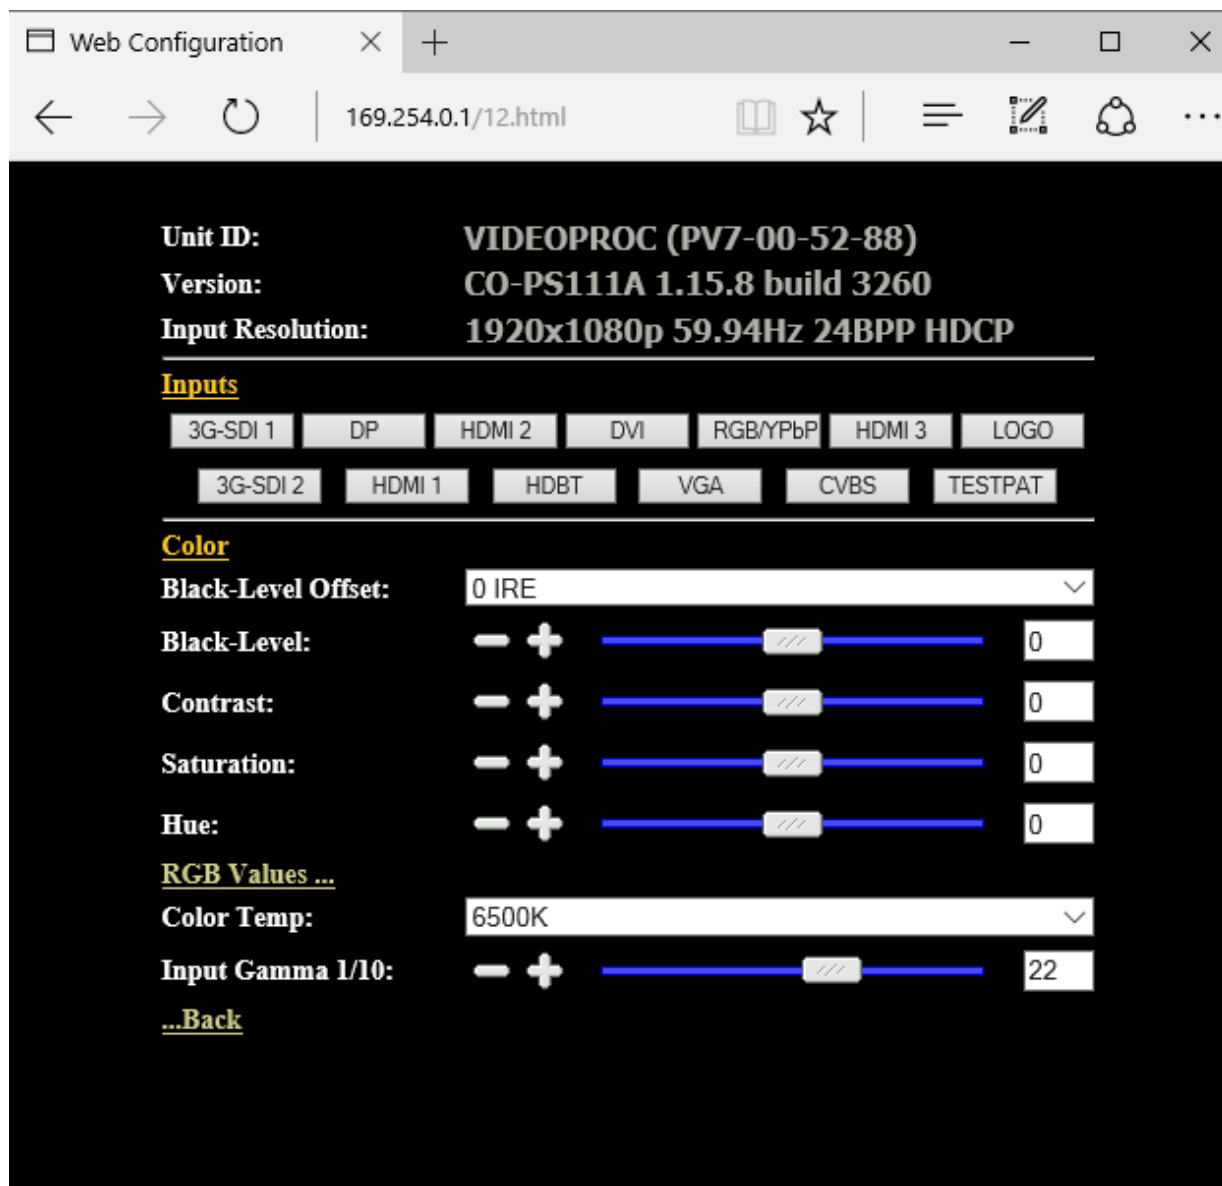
Web Configuration

169.254.0.1/12.html

Unit ID: VIDEOPROC (PV7-00-52-88)
Version: CO-PS111A 1.15.8 build 3260
Input Resolution: 1920x1080p 59.94Hz 24BPP HDCP

Inputs

3G-SDI 1 DP HDMI 2 DVI RGB/YPbP HDMI 3 LOGO
3G-SDI 2 HDMI 1 HDBT VGA CVBS TESTPAT

Color

Black-Level Offset: 0 IRE
Black-Level: 0
Contrast: 0
Saturation: 0
Hue: 0

RGB Values ...

Color Temp: 6500K
Input Gamma 1/10: 22

...Back